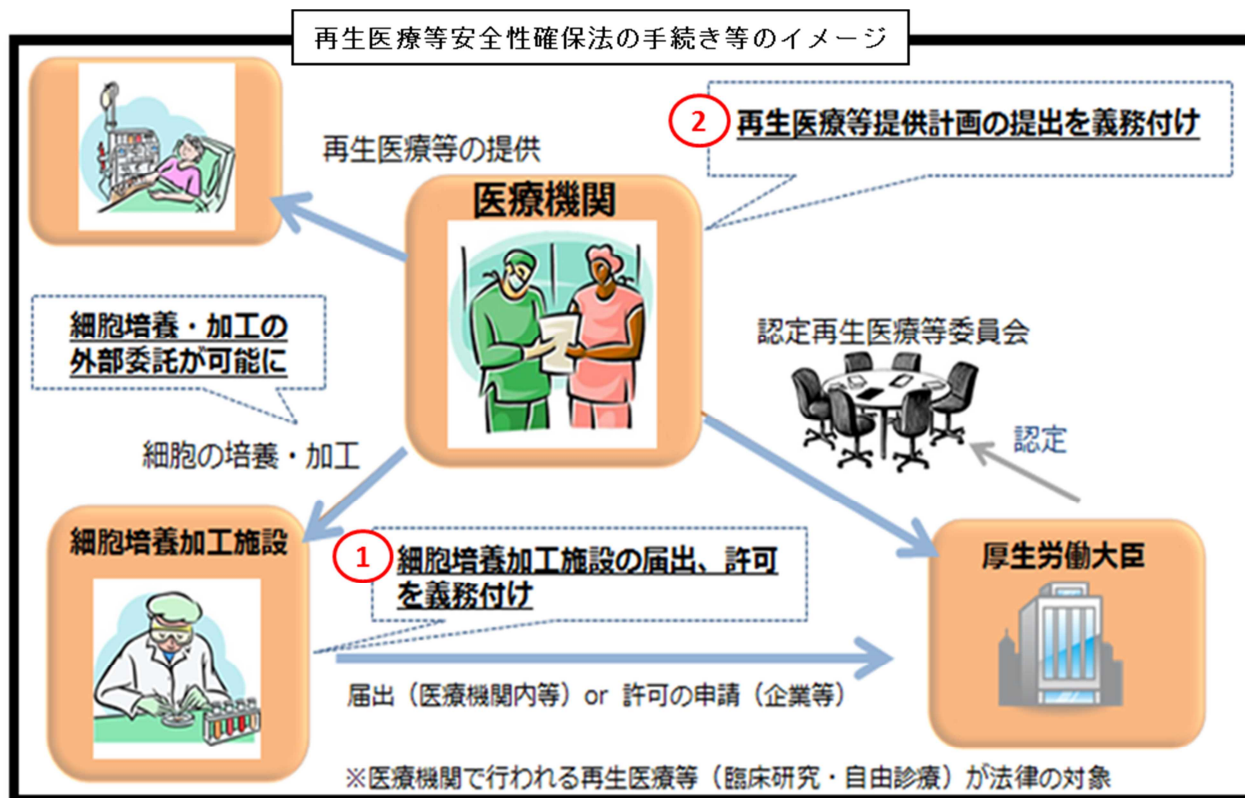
再生医療等安全性確保法の手続き等のイメージ

2 再生医療等提供計画の提出を義務付け

再生医療等の提供

医療機関

細胞培養・加工の外部委託が可能に

認定再生医療等委員会

認定

細胞の培養・加工

細胞培養加工施設

1 細胞培養加工施設の届出、許可を義務付け

厚生労働大臣

届出（医療機関内等） or 許可の申請（企業等）

※医療機関で行われる再生医療等（臨床研究・自由診療）が法律の対象